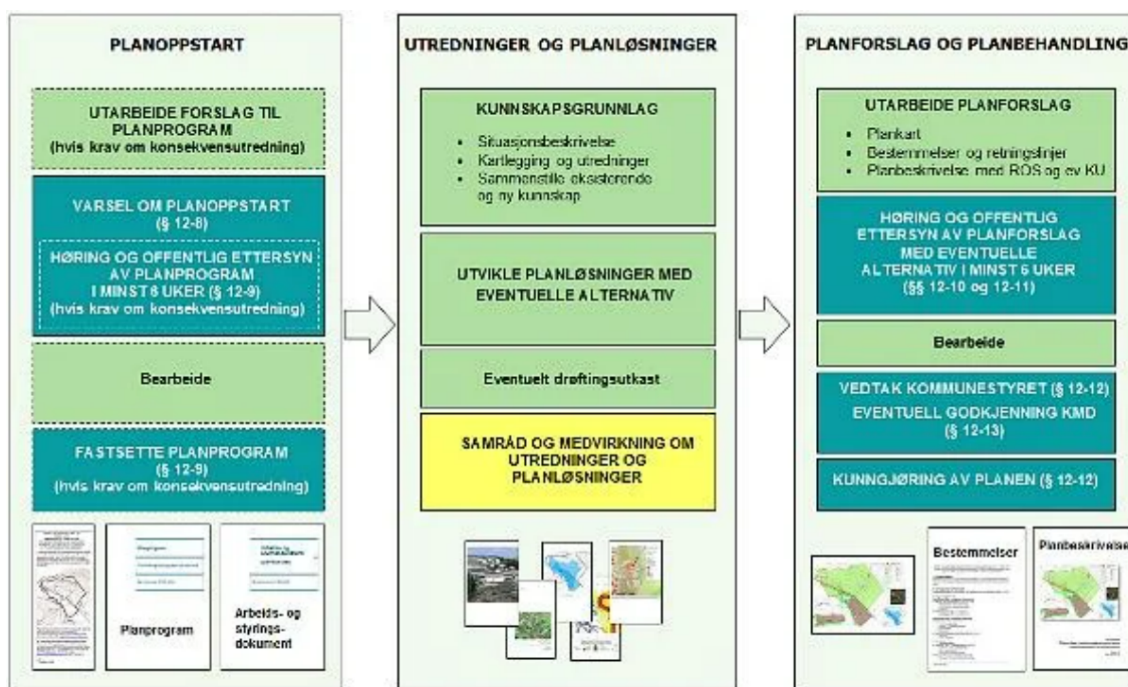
PLANOPPSTART

UTARBEIDE FORSLAG TIL PLANPROGRAM (hvis krav om konsekvensutredning)

VARSEL OM PLANOPPSTART (§ 12-8)

HØRING OG OFFENTLIG ETTERSYN AV PLANPROGRAM I MINST 6 UKER (§ 12-9) (hvis krav om konsekvensutredning)

Bearbeide

FASTSETTE PLANPROGRAM (§ 12-9) (hvis krav om konsekvensutredning)

Planprogram

Arbeids- og styrings-dokument

UTREDNINGER OG PLANLØSNINGER

KUNNSKAPSGRUNNLAG

- Situasjonsbeskrivelse
- Kartlegging og utredninger
- Sammenstille eksisterende og ny kunnskap

UTVIKLE PLANLØSNINGER MED EVENTUELLE ALTERNATIV

Eventuelt drøftingsutkast

SAMRÅD OG MEDVIRKNING OM UTREDNINGER OG PLANLØSNINGER

PLANFORSLAG OG PLANBEHANDLING

UTARBEIDE PLANFORSLAG

- Plankart
- Bestemmelser og retningslinjer
- Planbeskrivelse med ROS og ev KU

HØRING OG OFFENTLIG ETTERSYN AV PLANFORSLAG MED EVENTUELLE ALTERNATIV I MINST 6 UKER (§§ 12-10 og 12-11)

Bearbeide

VEDTAK KOMMUNESTYRET (§ 12-12)
EVENTUELL GODKJENNING KMD (§ 12-13)

KUNNGJØRING AV PLANEN (§ 12-12)

Bestemmelser

Planbeskrivelse